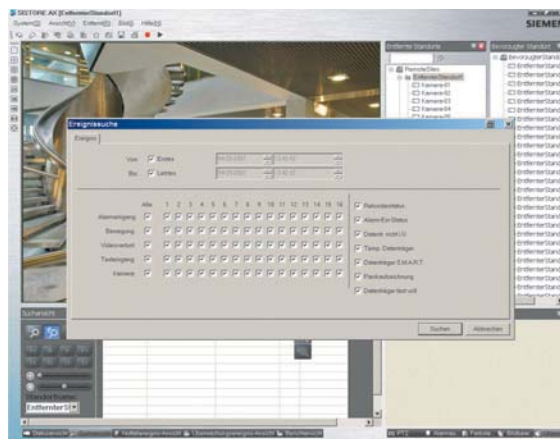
SISTORE AX [EntfernterStandort1]

System Ansicht Extras Dialog Hilfe

SIEMENS

Entfernte Standorte

RemoteSites

EntfernterStandort1

Kamera 01

Kamera 02

Kamera 03

Kamera 04

Bevorzugter Standort

Ereignissuche

Ereignis

Von Erstes

Bis Letztes

Alle 1 2 3 4 5 6 7 8 9 10 11 12 13 14 15 16

Alarmeingang

Bewegung

Videoverlust

Texteingang

Kamera

Rekorderstatus

Alarm Ein Status

Datenb. nicht i.O.

Temp. Datenträger

Datenträger S.M.A.R.T.

Plankaufzeichnung

Datenträger fast voll

Suchen

Abbrechen

Suchansicht

Standortname

Entfernter St

PTZ

Alarmes

Fenster

Bildbaer